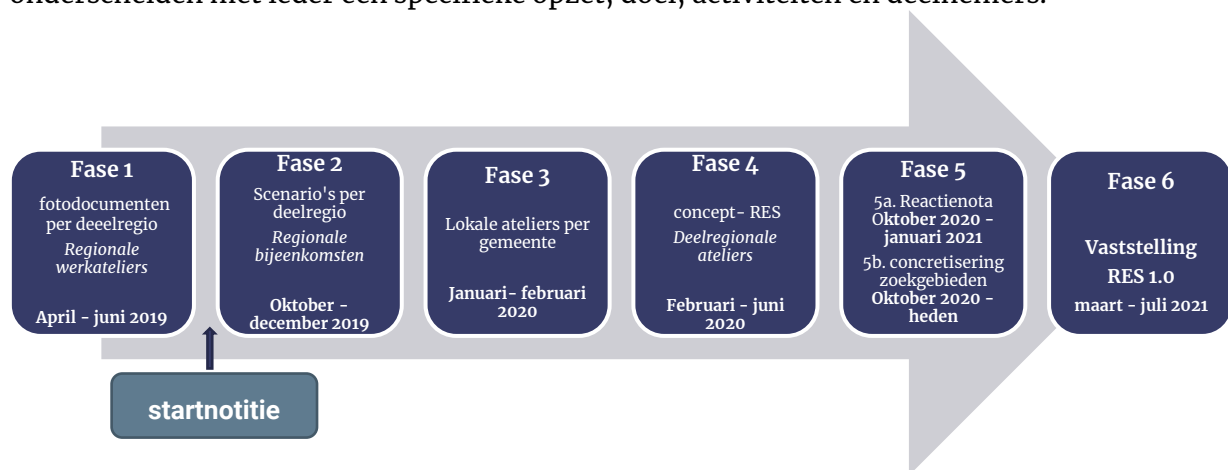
onderscheiden met ieder een specifieke opzet, doel, activiteiten en deelnemers.

Fase 1
fotodocumenten per deeelregio
*Regionale werkateliers*
April - juni 2019

Fase 2
Scenario's per deelregio
*Regionale bijeenkomsten*
Oktober - december 2019

Fase 3
Lokale ateliers per gemeente
Januari- februari 2020

Fase 4
concept- RES
*Deelregionale ateliers*
Februari - juni 2020

Fase 5
5a. Reactienota
Oktober 2020 - januari 2021
5b. concretisering zoekgebieden
Oktober 2020 - heden

Fase 6
Vaststelling RES 1.0
maart - juli 2021

startnotitie